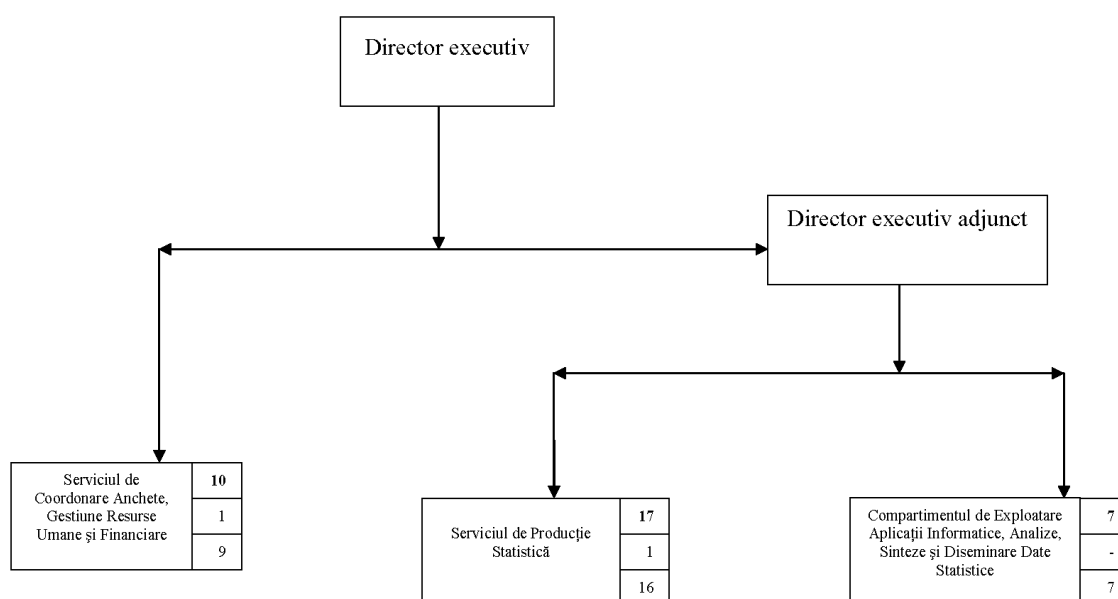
Director executiv

Director executiv adjunct

Serviciul de Coordonare Anchete, Gestiune Resurse Umane şi Financiare

10

1

9

Serviciul de Producţie Statistică

17

1

16

Compartimentul de Exploatare Aplicaţii Informatice, Analize, Sinteze şi Diseminare Date Statistice

7

-

7